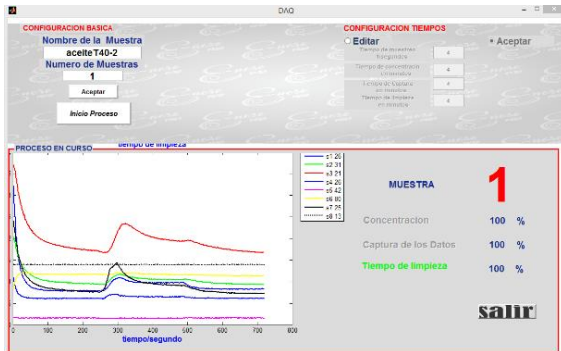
DAQ

CONFIGURACION BASICA

Nombre de la Muestra

aceiteT40-2

Numero de Muestras

1

Aceptar

Inicio Proceso

CONFIGURACION TIEMPOS

Editar

Tiempo de muestreo fongueo

4

Tiempo de concentracion o muestra

4

Tiempo de lectura de muestra

4

Tiempo de limpieza en minutos

4

Aceptar

PROCESO EN CURSO

tiempo de limpieza

s1 26
s2 31
s3 21
s4 26
s5 42
s6 60
s7 25
s8 13

0 100 200 300 400 500 600 700 800

tiempo/segundo

MUESTRA

1

Concentracion 100 %

Captura de los Datos 100 %

Tiempo de limpieza 100 %

salir